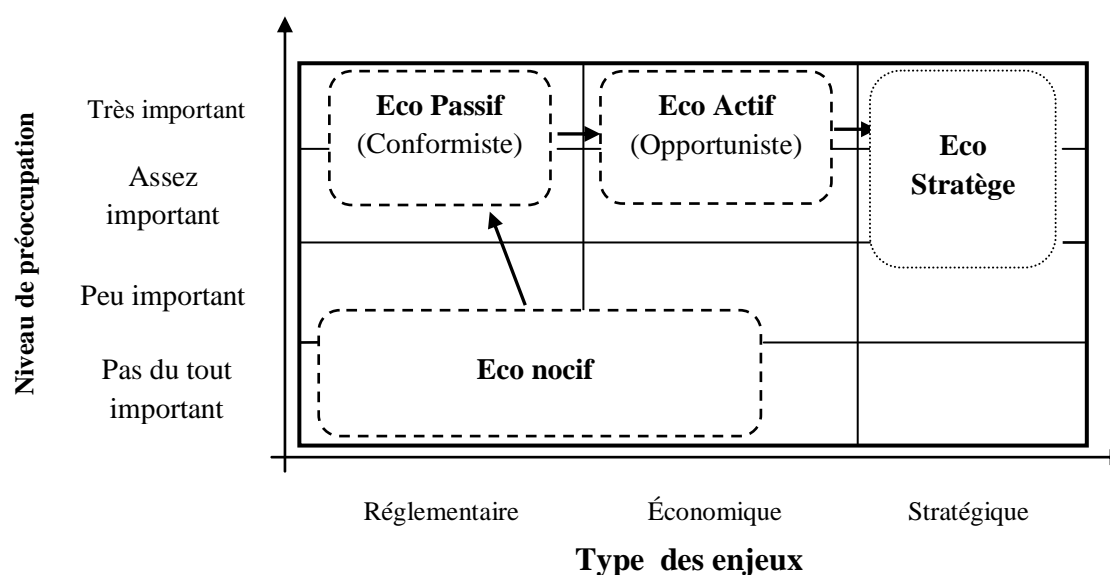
Niveau de préoccupation

Très important

Assez important

Peu important

Pas du tout important

Eco Passif
(Conformiste)

Eco Actif
(Opportuniste)

Eco Stratège

Eco nocif

Réglementaire

Économique

Stratégique

Type des enjeux